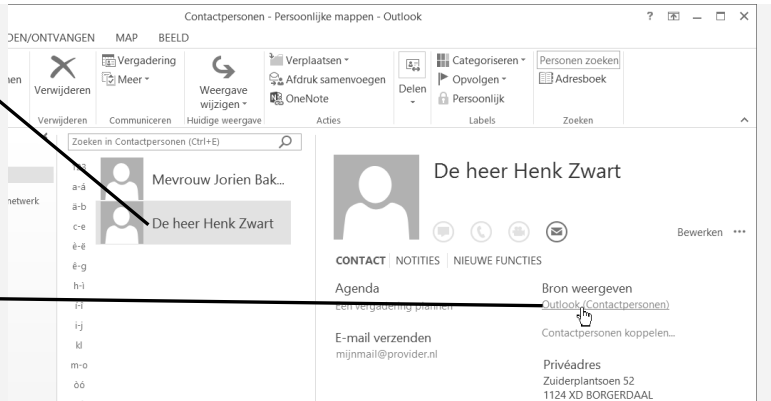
Contactpersonen - Persoonlijke mappen - Outlook

? 囨 – □ ×

DEN/ONTVANGEN MAP BEELD

nen Verwijderen
Verwijderen

Vergadering
Meer

Communiceren

Weergave wijzigen
Huidige weergave

Verplaatsen
Afdruk samenvoegen
OneNote
Acties

Delen

Categoriseren
Opvolgen
Persoonlijk
Labels

Personen zoeken
Adresboek
Zoeken

Zoeken in Contactpersonen (Ctrl+E)

etwerk

a-á
ä-b
c-e
è-ë
ê-g
h-i
î-ï
ï-j
kl
m-o
óö

Mevrouw Jorien Bak...
De heer Henk Zwart

De heer Henk Zwart

Bewerken •••

CONTACT NOTITIES NIEUWE FUNCTIES

Agenda
Een vergadering plannen

E-mail verzenden
mijnmail@provider.nl

Bron weergeven
Outlook (Contactpersonen)

Contactpersonen koppelen...

Privéadres
Zuiderplantsoen 52
1124 XD BORGERDAAL